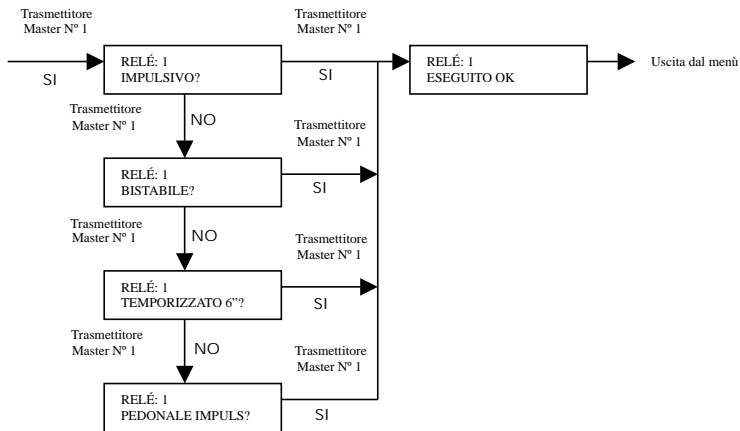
Trasmettitore
Master Nº 1

SI

RELÉ: 1
IMPULSIVO?

Trasmettitore
Master Nº 1

SI

RELÉ: 1
ESEGUITO OK

Uscita dal menù

Trasmettitore
Master Nº 1

NO

Trasmettitore
Master Nº 1

RELÉ: 1
BISTABILE?

SI

Trasmettitore
Master Nº 1

NO

Trasmettitore
Master Nº 1

RELÉ: 1
TEMPORIZZATO 6"?

SI

Trasmettitore
Master Nº 1

NO

Trasmettitore
Master Nº 1

RELÉ: 1
PEDONALE IMPULS?

SI